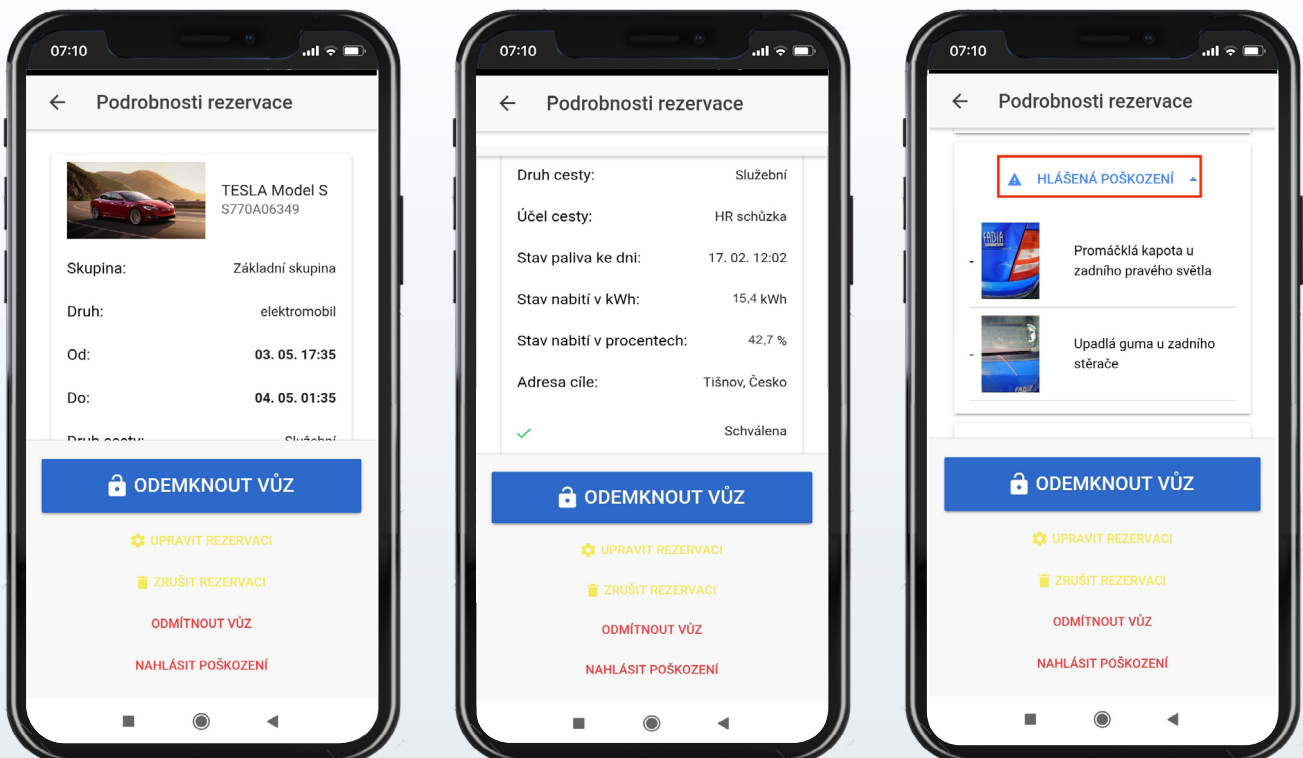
07:10

Podrobnosti rezervace

TESLA Model S
S770A06349

Skupina: Základní skupina

Druh: elektromobil

Od: 03. 05. 17:35

Do: 04. 05. 01:35

Druh cesty: Služební

ODEMKNOUT VŮZ

UPRAVIT REZERVACI

ZRUŠIT REZERVACI

ODMÍTNOUT VŮZ

NAHLÁSIT POŠKOZENÍ

07:10

Podrobnosti rezervace

Druh cesty: Služební

Účel cesty: HR schůzka

Stav paliva ke dni: 17. 02. 12:02

Stav nabití v kWh: 15,4 kWh

Stav nabití v procentech: 42,7 %

Adresa cíle: Tišnov, Česko

Schválena

ODEMKNOUT VŮZ

UPRAVIT REZERVACI

ZRUŠIT REZERVACI

ODMÍTNOUT VŮZ

NAHLÁSIT POŠKOZENÍ

07:10

Podrobnosti rezervace

HLÁŠENÁ POŠKOZENÍ

- Promáčklá kapota u zadního pravého světla

- Upadlá guma u zadního stěrače

ODEMKNOUT VŮZ

UPRAVIT REZERVACI

ZRUŠIT REZERVACI

ODMÍTNOUT VŮZ

NAHLÁSIT POŠKOZENÍ